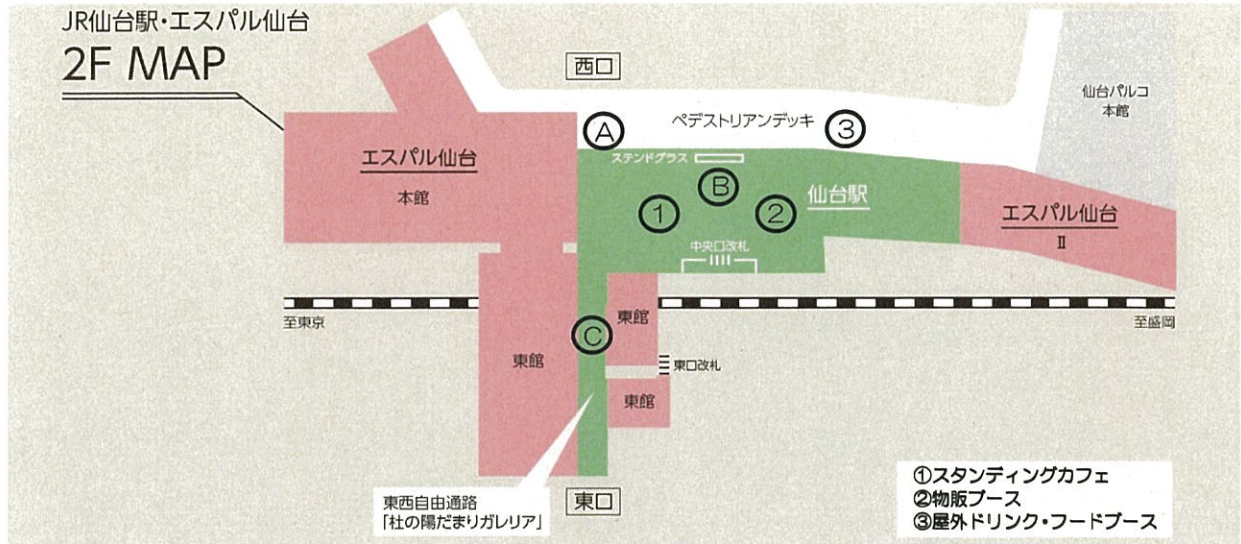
JR仙台駅・エスパル仙台
2F MAP

西口

仙台パルコ
本館

A

ペデストリアンデッキ

3

エスパル仙台
本館

ステンドグラス

B

1

2

仙台駅

エスパル仙台
Ⅱ

中央口改札

至東京

至盛岡

東館

C

東館

東口改札

東館

東西自由通路
「杜の陽だまりガレリア」

東口

①スタンディングカフェ
②物販ブース
③屋外ドリンク・フードブース